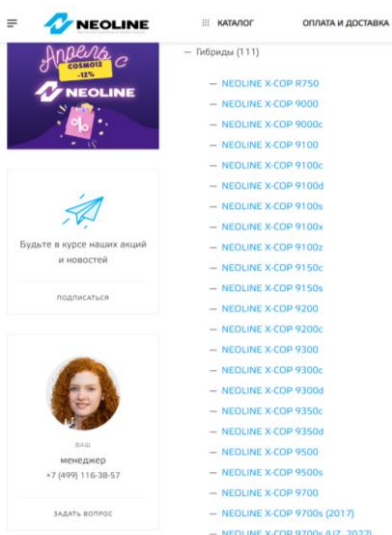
NEOLINE

КАТАЛОГ

ОПЛАТА И ДОСТАВКА

Апрель с
COSMO12
-12%
NEOLINE

Будьте в курсе наших акций и новостей

ПОДПИСАТЬСЯ

ВАШ
менеджер
+7 (499) 116-38-57

ЗАДАТЬ ВОПРОС

— Гибриды (111)

— NEOLINE X-COP R750
— NEOLINE X-COP 9000
— NEOLINE X-COP 9000c
— NEOLINE X-COP 9100
— NEOLINE X-COP 9100c
— NEOLINE X-COP 9100d
— NEOLINE X-COP 9100s
— NEOLINE X-COP 9100x
— NEOLINE X-COP 9100z
— NEOLINE X-COP 9150c
— NEOLINE X-COP 9150s
— NEOLINE X-COP 9200
— NEOLINE X-COP 9200c
— NEOLINE X-COP 9300
— NEOLINE X-COP 9300c
— NEOLINE X-COP 9300d
— NEOLINE X-COP 9350c
— NEOLINE X-COP 9350d
— NEOLINE X-COP 9500
— NEOLINE X-COP 9500s
— NEOLINE X-COP 9700
— NEOLINE X-COP 9700s (2017)
— NEOLINE X-COP 9700s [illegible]